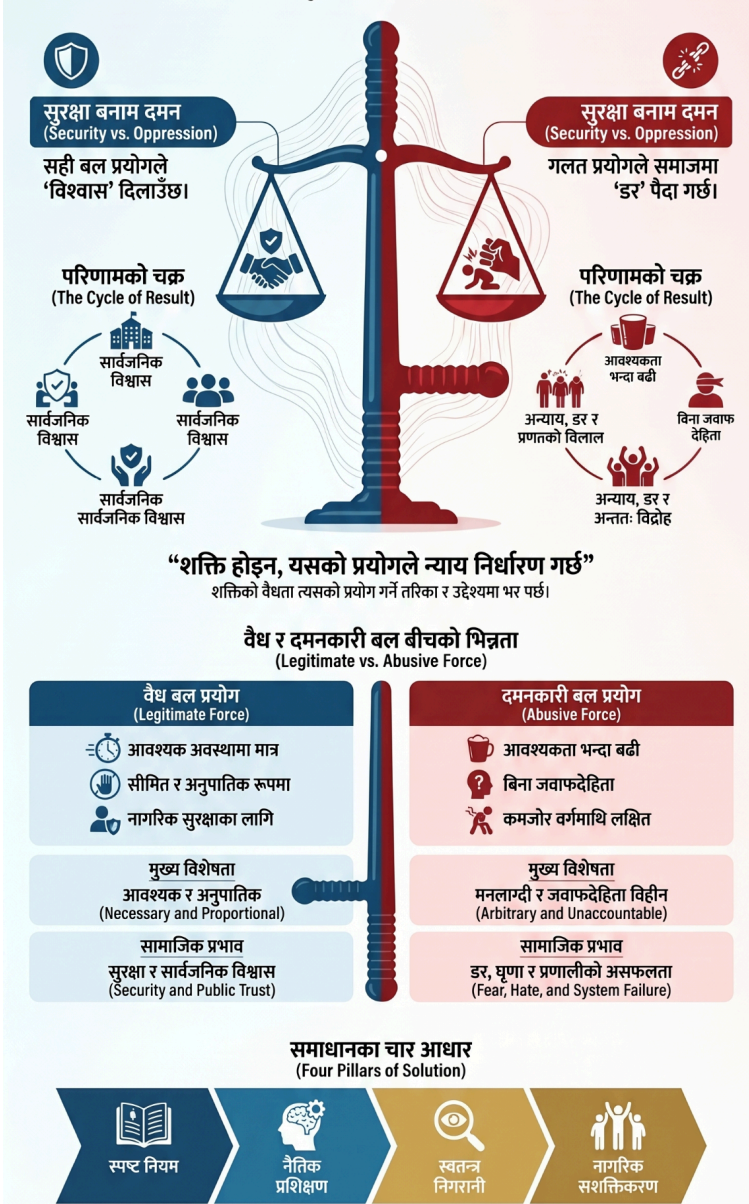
सुरक्षा बनाम दमन
(Security vs. Oppression)

सही बल प्रयोगले 'विश्वास' दिलाउँछ।

सुरक्षा बनाम दमन
(Security vs. Oppression)

गलत प्रयोगले समाजमा 'डर' पैदा गर्छ।

परिणामको चक्र
(The Cycle of Result)

सार्वजनिक विश्वास

सार्वजनिक विश्वास

सार्वजनिक विश्वास

सार्वजनिक सार्वजनिक विश्वास

परिणामको चक्र
(The Cycle of Result)

आवश्यकता भन्दा बढी

विना जवाफ देहिता

अन्याय, डर र अन्ततः विद्रोह

अन्याय, डर र प्रणतको विलाल

"शक्ति होइन, यसको प्रयोगले न्याय निर्धारण गर्छ"
शक्तिको वैधता त्यसको प्रयोग गर्ने तरिका र उद्देश्यमा भर पर्छ।

वैध र दमनकारी बल बीचको भिन्नता
(Legitimate vs. Abusive Force)

वैध बल प्रयोग
(Legitimate Force)

आवश्यक अवस्थामा मात्र
सीमित र अनुपातिक रूपमा
नागरिक सुरक्षाका लागि

मुख्य विशेषता
आवश्यक र अनुपातिक
(Necessary and Proportional)

सामाजिक प्रभाव
सुरक्षा र सार्वजनिक विश्वास
(Security and Public Trust)

दमनकारी बल प्रयोग
(Abusive Force)

आवश्यकता भन्दा बढी
बिना जवाफदेहिता
कमजोर वर्गमाथि लक्षित

मुख्य विशेषता
मनलाग्दी र जवाफदेहिता विहीन
(Arbitrary and Unaccountable)

सामाजिक प्रभाव
डर, घृणा र प्रणालीको असफलता
(Fear, Hate, and System Failure)

समाधानका चार आधार
(Four Pillars of Solution)

स्पष्ट नियम
नैतिक प्रशिक्षण
स्वतन्त्र निगरानी
नागरिक सशक्तिकरण